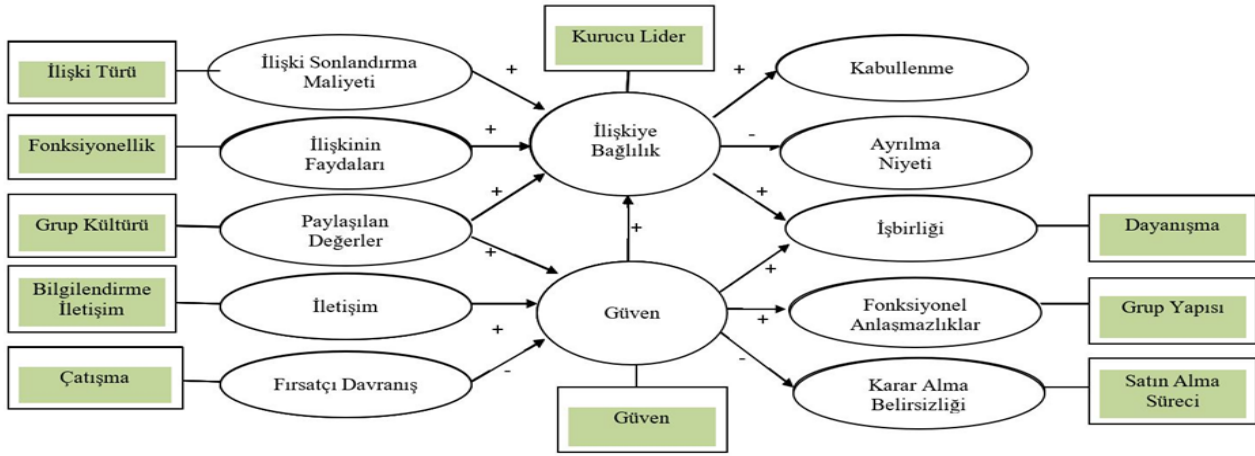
Kurucu Lider

İlişki Türü

İlişki Sonlandırma Maliyeti

+

+

Kabullenme

Fonksiyonellik

İlişkinin Faydaları

+

İlişkiye Bağlılık

-

Ayrılma Niyeti

+

+

Grup Kültürü

Paylaşılan Değerler

+

İşbirliği

Dayanışma

+

+

Bilgilendirme İletişim

İletişim

Güven

+

+

Fonksiyonel Anlaşmazlıklar

Grup Yapısı

Çatışma

Fırsatçı Davranış

-

-

Karar Alma Belirsizliği

Satın Alma Süreci

Güven